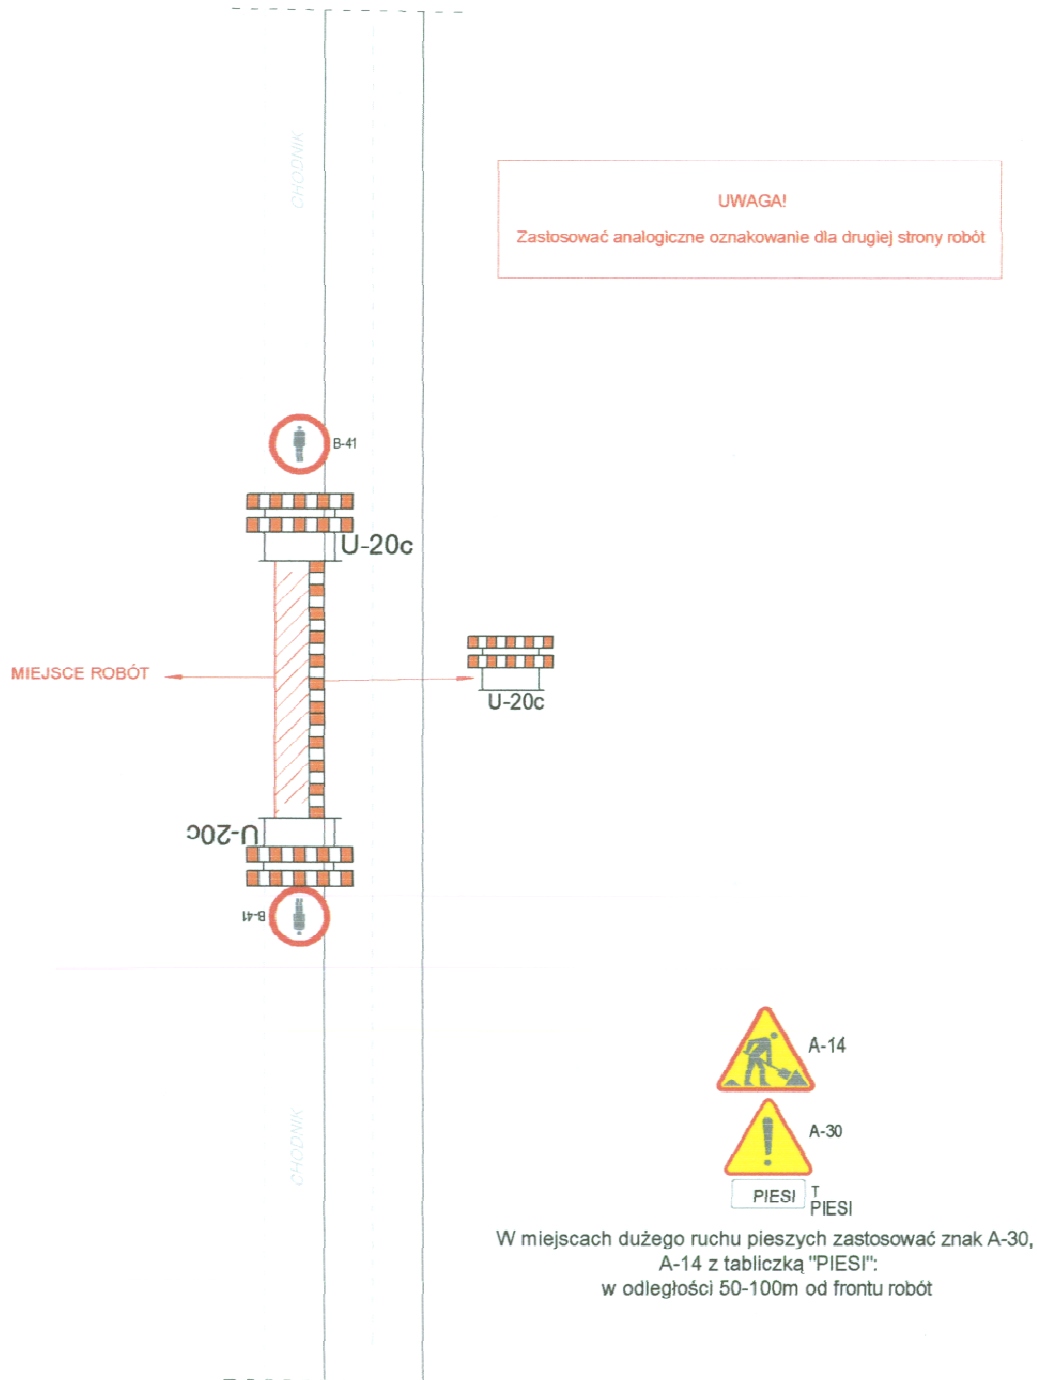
CHODNIK

UWAGA!

Zastosować analogiczne oznakowanie dla drugiej strony robót

B-41

U-20c

MIEJSCE ROBÓT

U-20c

U-20c

B-41

A-14

A-30

PIESI

T PIESI

W miejscach dużego ruchu pieszych zastosować znak A-30, A-14 z tabliczką "PIESI": w odległości 50-100m od frontu robót

CHODNIK